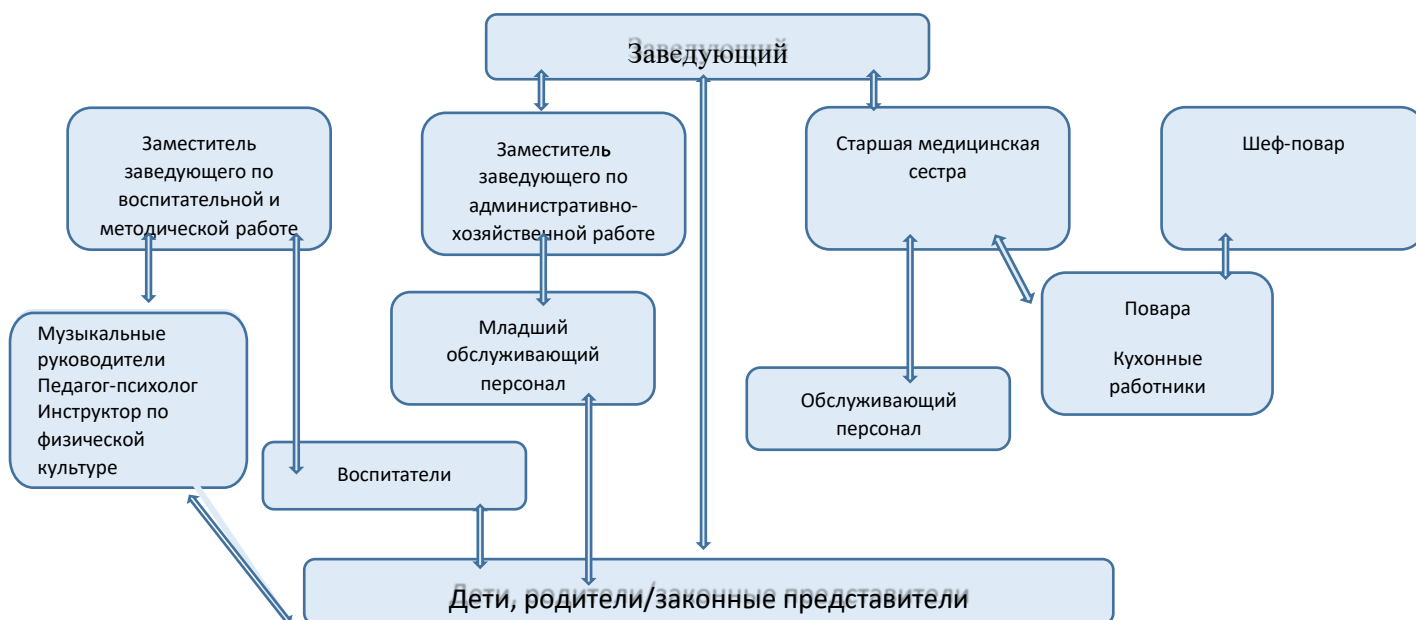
Заведующий

Заместитель заведующего по воспитательной и методической работе

Заместитель заведующего по административно-хозяйственной работе

Старшая медицинская сестра

Шеф-повар

Музыкальные руководители
Педагог-психолог
Инструктор по физической культуре

Младший обслуживающий персонал

Повара

Кухонные работники

Обслуживающий персонал

Воспитатели

Дети, родители/законные представители